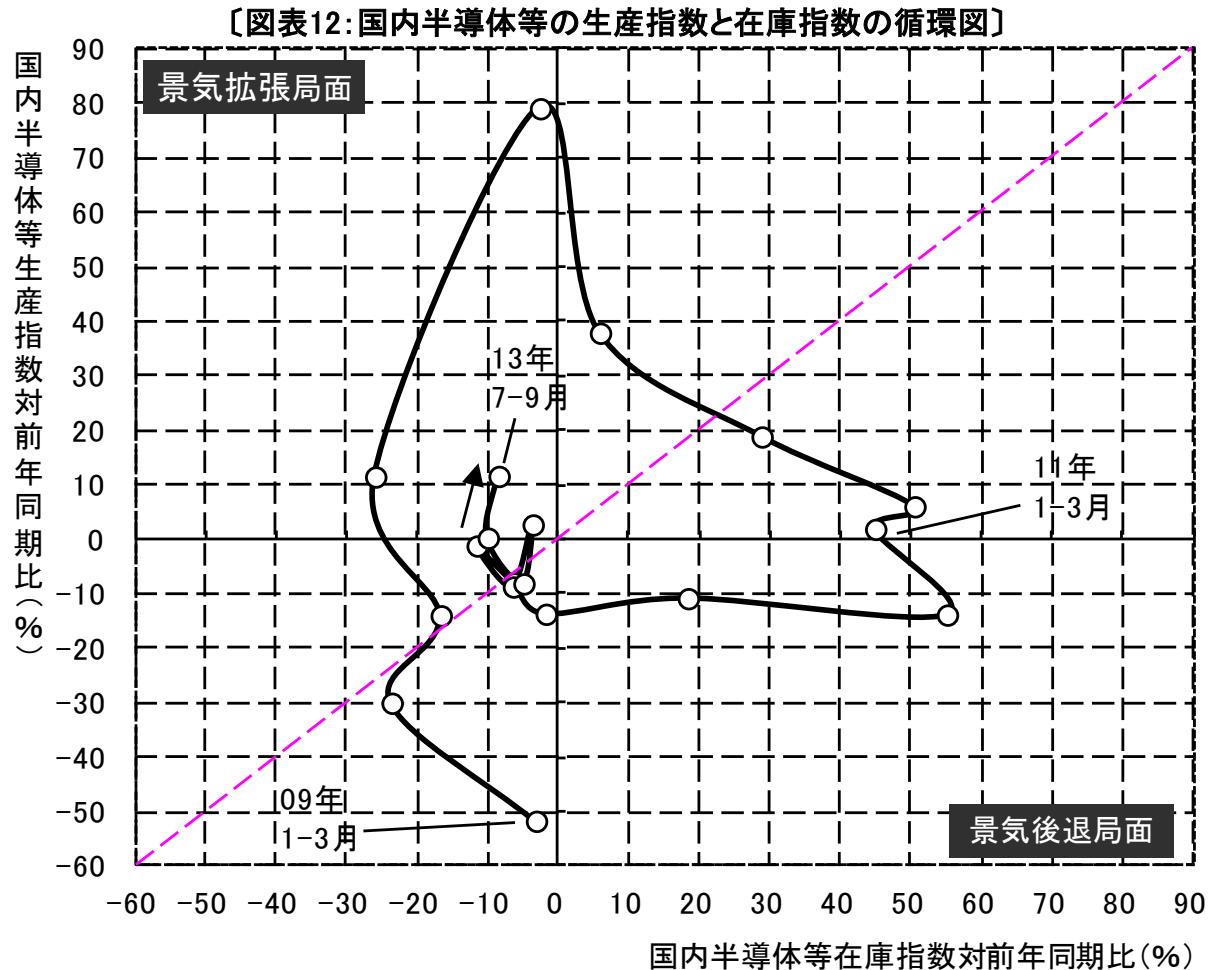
〔図表12:国内半導体等の生産指数と在庫指数の循環図〕

国内半導体等生産指数対前年同期比(%)

景気拡張局面

景気後退局面

13年
7-9月

11年
1-3月

09年
1-3月

90
80
70
60
50
40
30
20
10
0
-10
-20
-30
-40
-50
-60

-60 -50 -40 -30 -20 -10 0 10 20 30 40 50 60 70 80 90

国内半導体等在庫指数対前年同期比(%)